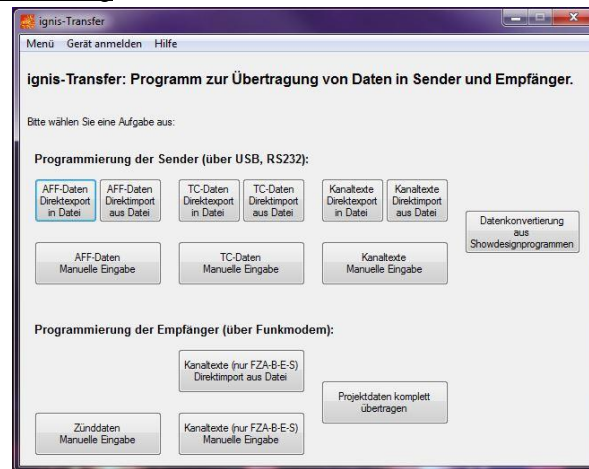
ignis-Transfer

Menü Gerät anmelden Hilfe

ignis-Transfer: Programm zur Übertragung von Daten in Sender und Empfänger.

Bitte wählen Sie eine Aufgabe aus:

Programmierung der Sender (über USB, RS232):

AFF-Daten Direktexport in Datei

AFF-Daten Direktimport aus Datei

TC-Daten Direktexport in Datei

TC-Daten Direktimport aus Datei

Kanaltexte Direktexport in Datei

Kanaltexte Direktimport aus Datei

Datenkonvertierung aus Showdesignprogrammen

AFF-Daten Manuelle Eingabe

TC-Daten Manuelle Eingabe

Kanaltexte Manuelle Eingabe

Programmierung der Empfänger (über Funkmodem):

Kanaltexte (nur FZA-B-E-S) Direktimport aus Datei

Projektdaten komplett übertragen

Zünddaten Manuelle Eingabe

Kanaltexte (nur FZA-B-E-S) Manuelle Eingabe